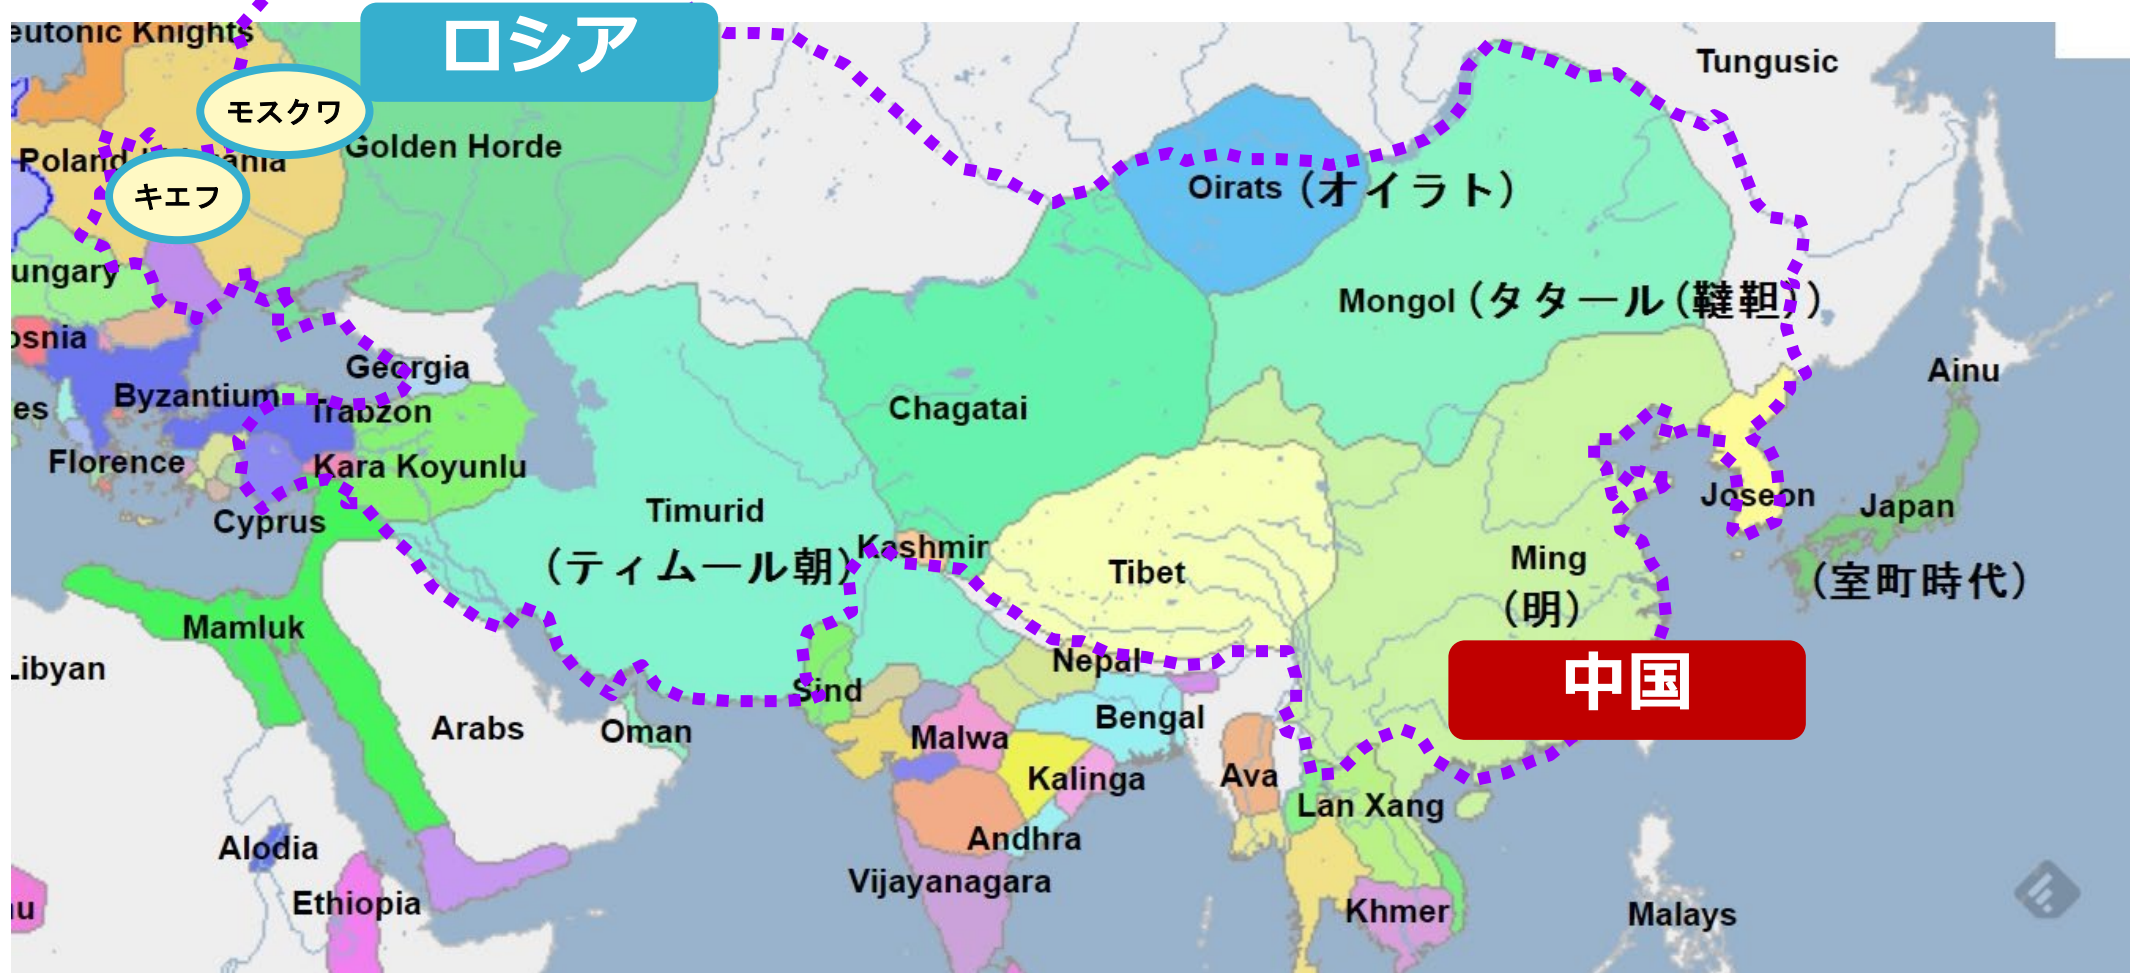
eutonic Knights
ロシア
モスクワ
Golden Horde
Poland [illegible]ania
キエフ
Tungusic
Oirats（オイラト）
Mongol（タタール（韃靼））
ungary
osnia
Georgia
Byzantium
es
Trabzon
Chagatai
Ainu
Florence
Kara Koyunlu
Cyprus
Timurid
（ティムール朝）
Kashmir
Tibet
Joseon
Japan
Ming
（明）
（室町時代）
中国
Mamluk
Libyan
Nepal
Sind
Bengal
Arabs
Oman
Malwa
Kalinga
Ava
Lan Xang
Andhra
Alodia
Vijayanagara
Ethiopia
u
Khmer
Malays